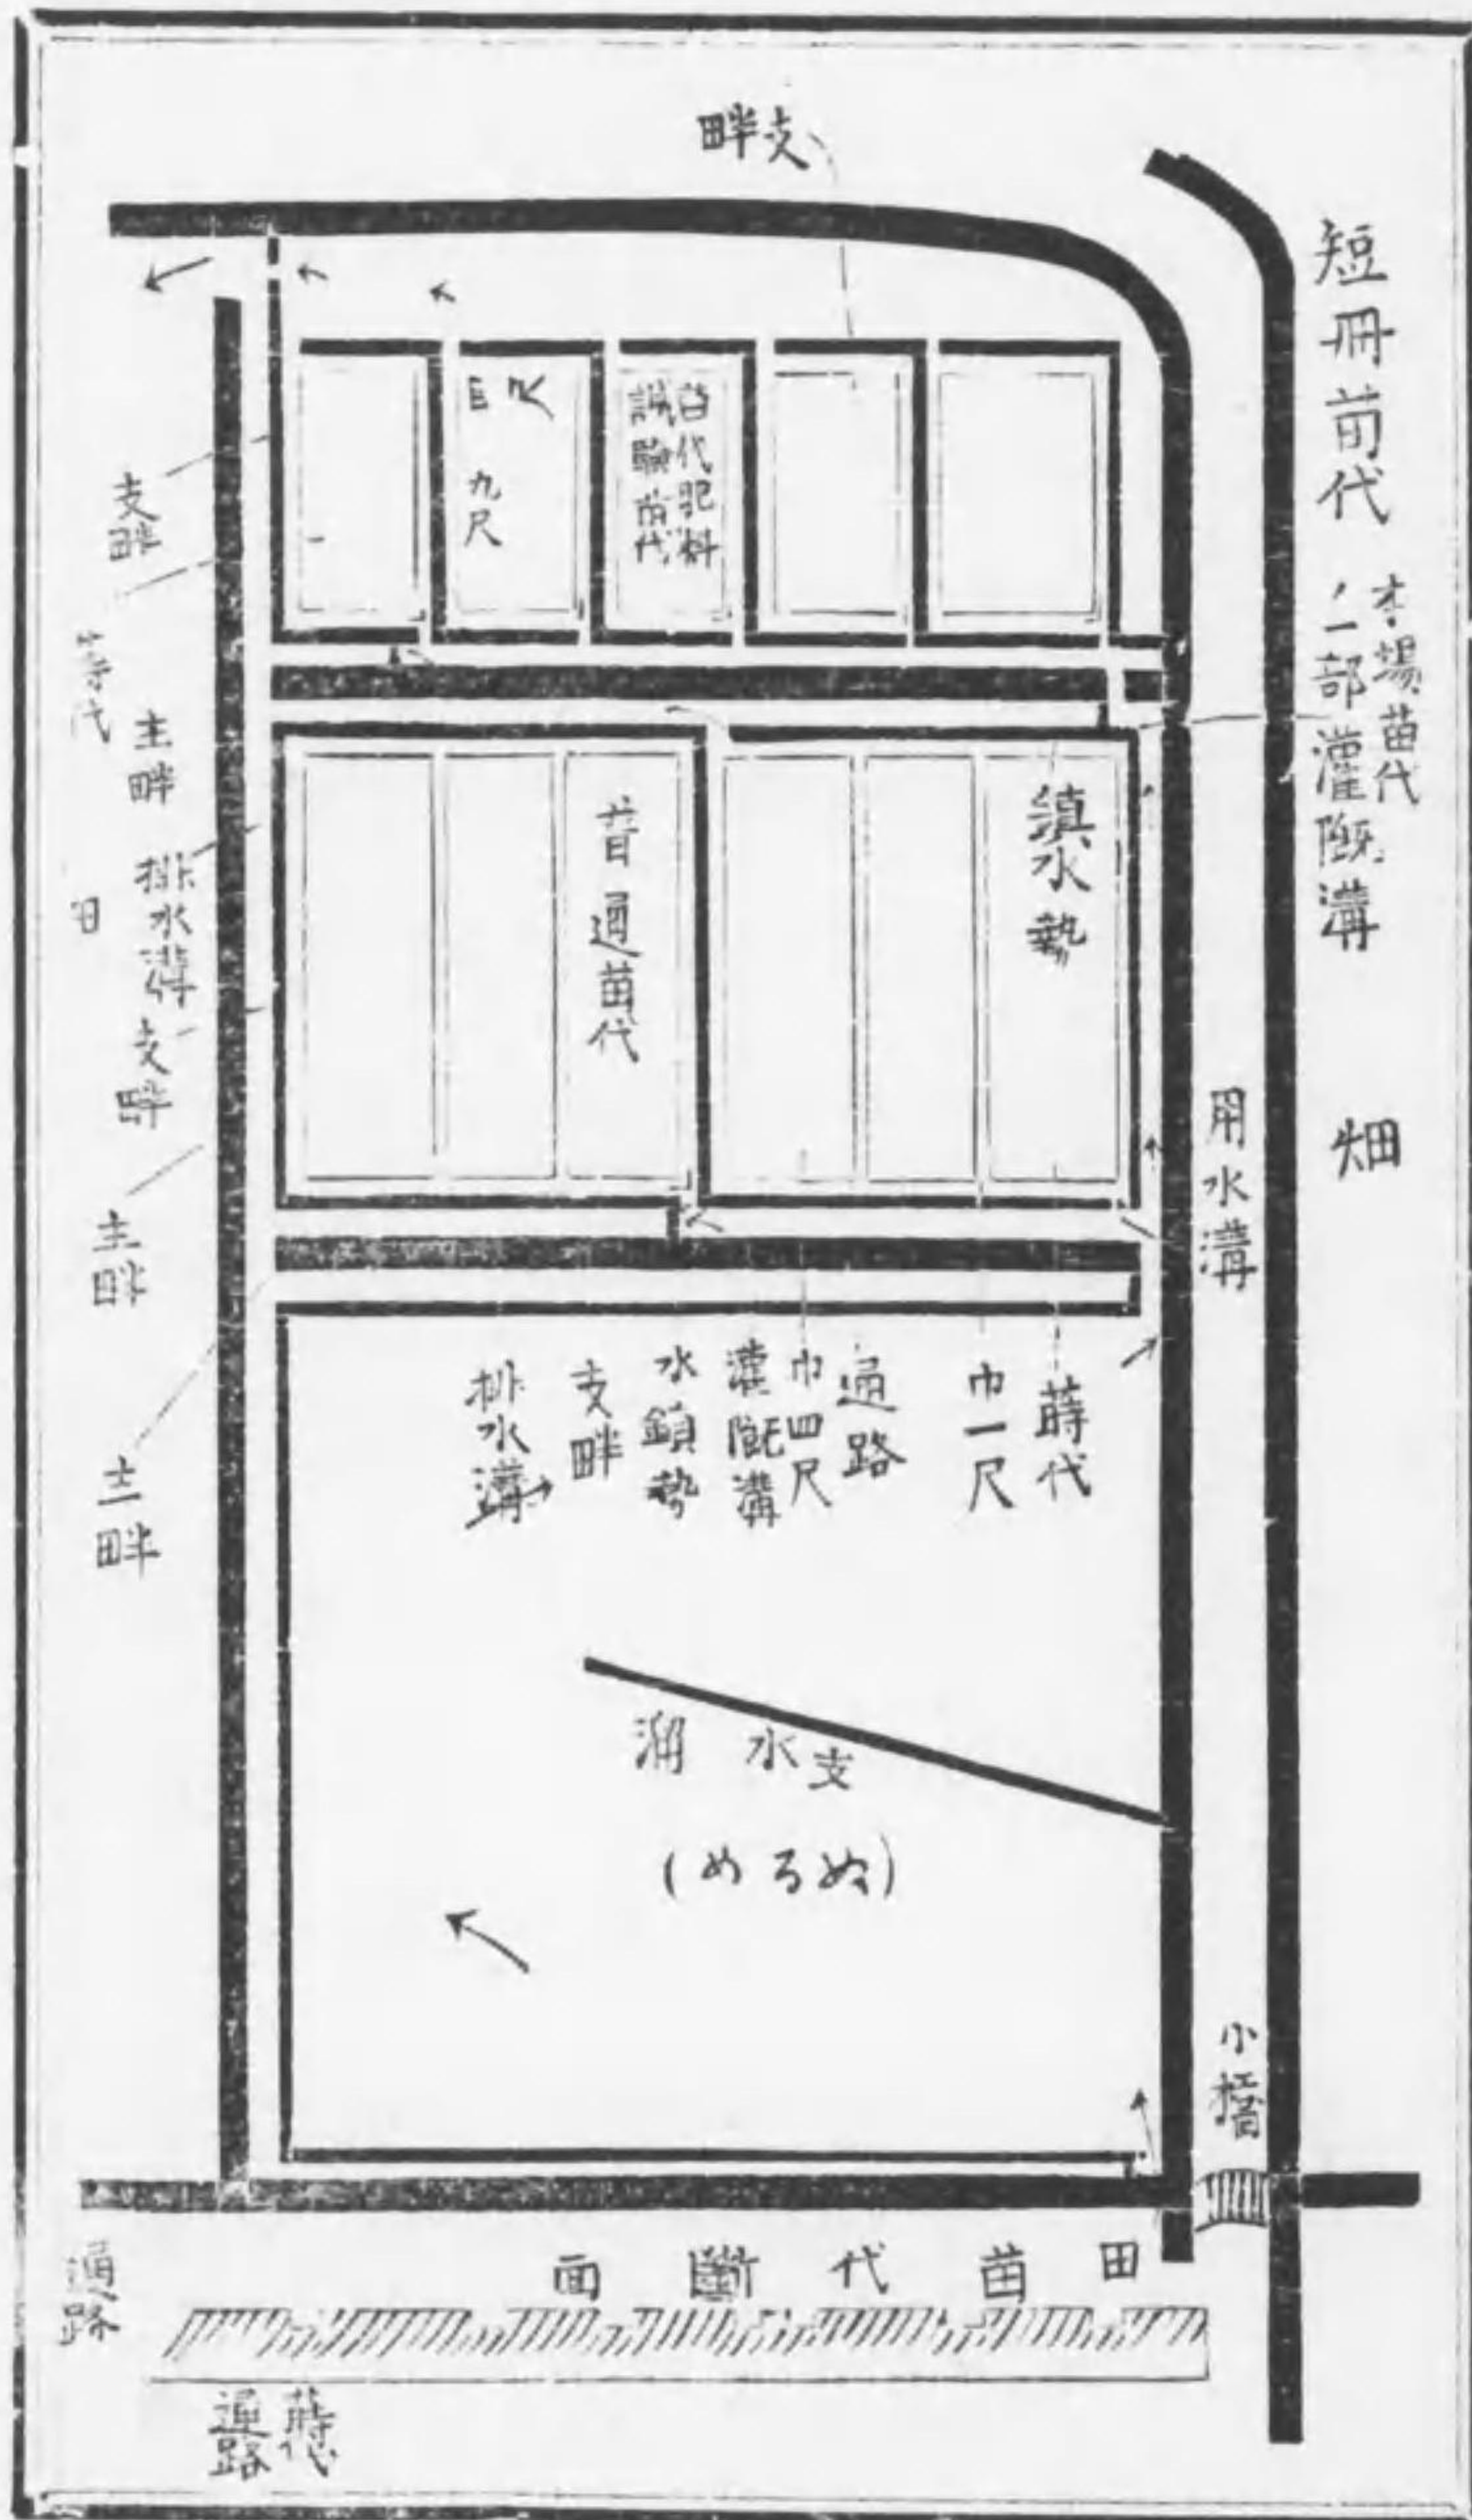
支畔

短冊苗代

本場苗代

二部灌漑溝

巳
九尺

白代肥料
試驗苗代

支畔

苗代

主畔

排水溝

支畔

田

主畔

土畔

普通苗代

鎮水勢

用水溝

畑

排水溝

支畔

水鎮勢

灌漑溝

巾四尺

通路

巾一尺

蒔代

湖水支

(ぬるめ)

小橋

通路

田苗代斷面

蒔代
通路